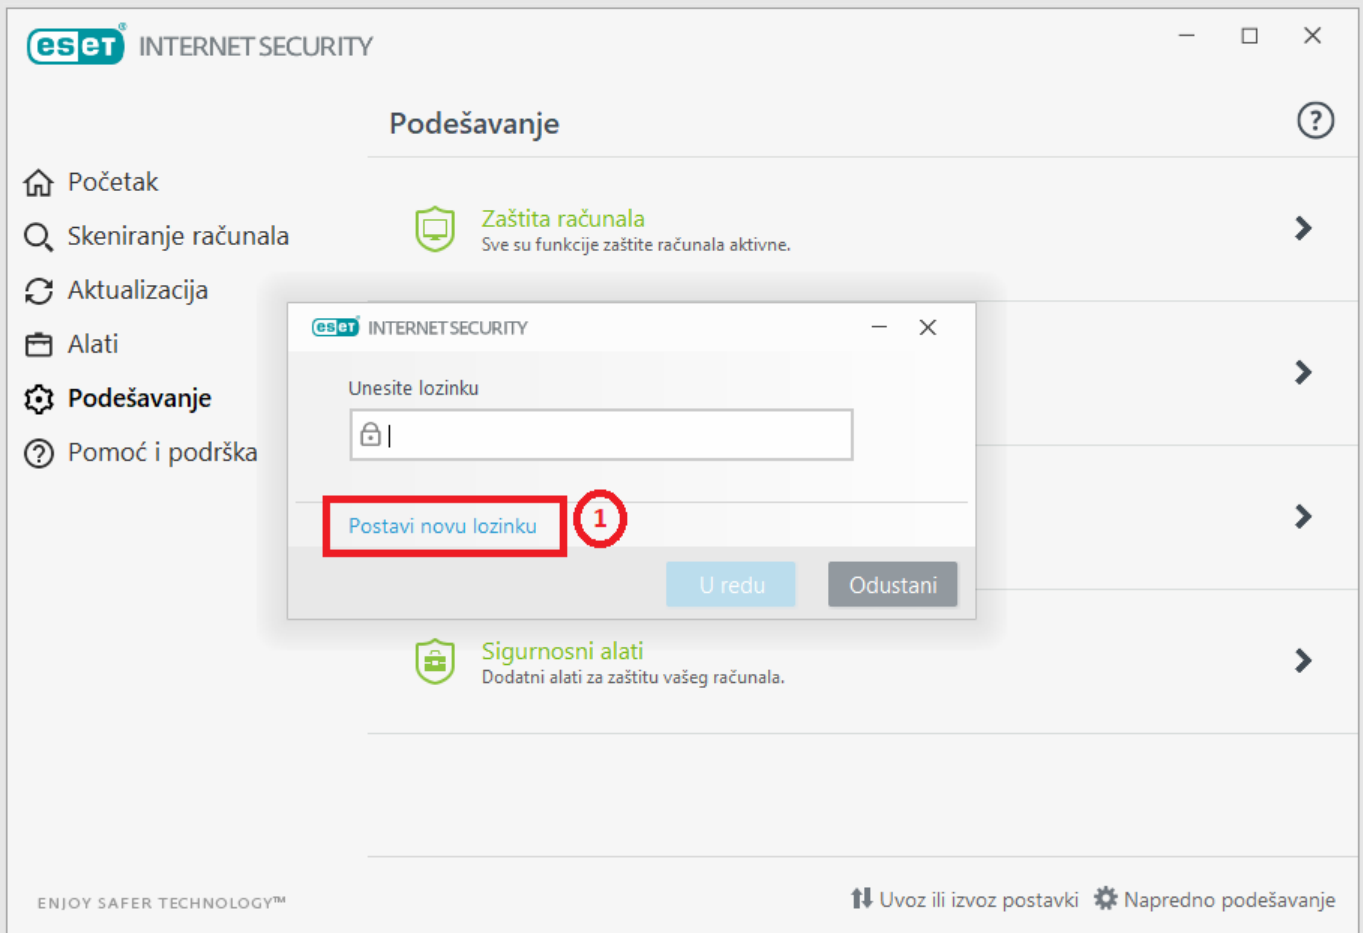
eset INTERNET SECURITY

Podešavanje

Početak
Skeniranje računala
Aktualizacija
Alati
Podešavanje
Pomoć i podrška

Zaštita računala
Sve su funkcije zaštite računala aktivne.

eset INTERNET SECURITY

Unesite lozinku

Postavi novu lozinku

1

U redu
Odustani

Sigurnosni alati
Dodatni alati za zaštitu vašeg računala.

ENJOY SAFER TECHNOLOGY™

Uvoz ili izvoz postavki
Napredno podešavanje